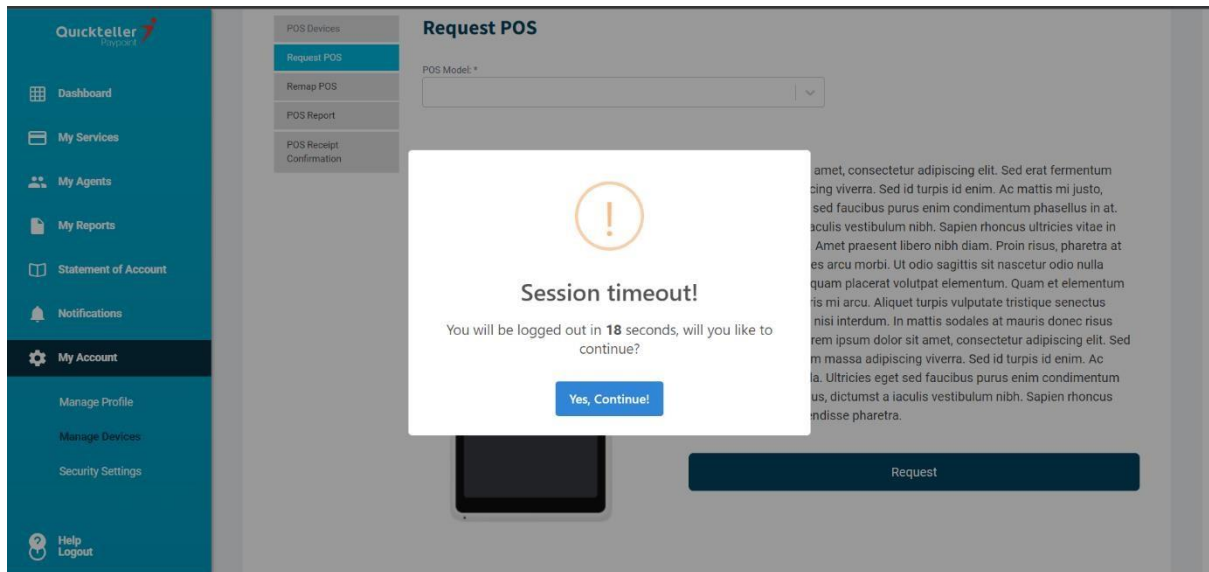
Quickteller Paypoint

Dashboard

My Services

My Agents

My Reports

Statement of Account

Notifications

My Account

Manage Profile

Manage Devices

Security Settings

Help
Logout

POS Devices

Request POS

Remap POS

POS Report

POS Receipt Confirmation

Request POS

POS Model: *

amet, consectetur adipiscing elit. Sed erat fermentum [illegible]cing viverra. Sed id turpis id enim. Ac mattis mi justo, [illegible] sed faucibus purus enim condimentum phasellus in at. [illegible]aculis vestibulum nibh. Sapien rhoncus ultricies vitae in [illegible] Amet praesent libero nibh diam. Proin risus, pharetra at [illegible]es arcu morbi. Ut odio sagittis sit nascetur odio nulla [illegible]quam placerat volutpat elementum. Quam et elementum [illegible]ris mi arcu. Aliquet turpis vulputate tristique senectus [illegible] nisi interdum. In mattis sodales at mauris donec risus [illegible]rem ipsum dolor sit amet, consectetur adipiscing elit. Sed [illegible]m massa adipiscing viverra. Sed id turpis id enim. Ac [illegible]la. Ultricies eget sed faucibus purus enim condimentum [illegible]us, dictumst a iaculis vestibulum nibh. Sapien rhoncus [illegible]endisse pharetra.

!

Session timeout!

You will be logged out in **18** seconds, will you like to continue?

Yes, Continue!

Request